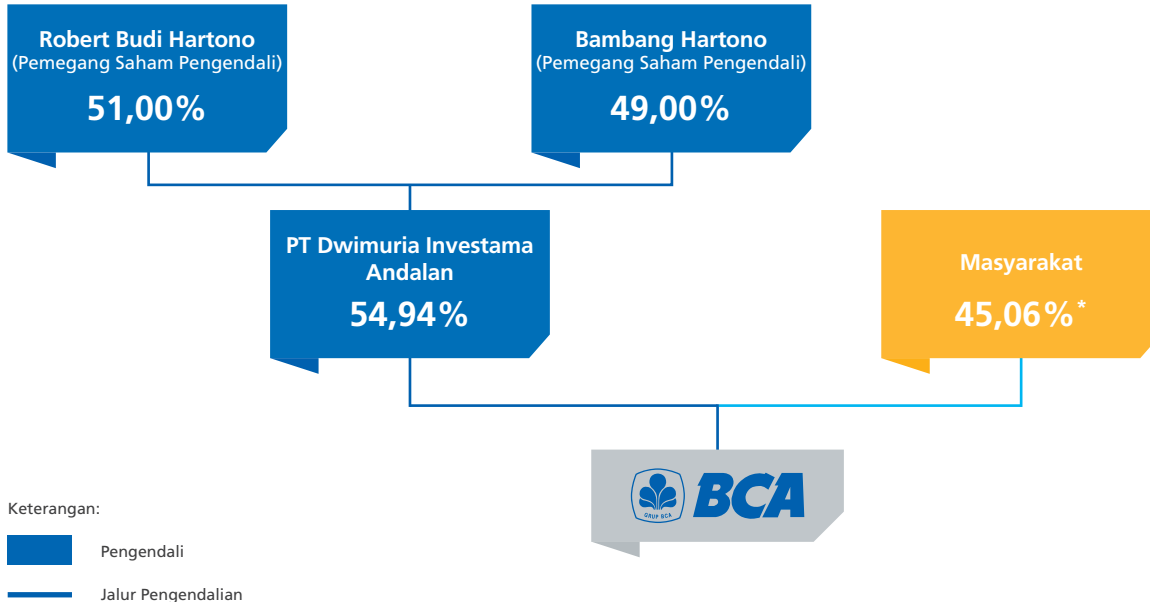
Robert Budi Hartono
(Pemegang Saham Pengendali)
51,00%

Bambang Hartono
(Pemegang Saham Pengendali)
49,00%

PT Dwimuria Investama Andalan
54,94%

Masyarakat
45,06%*

GRUP BCA
BCA

Keterangan:

Pengendali

Jalur Pengendalian